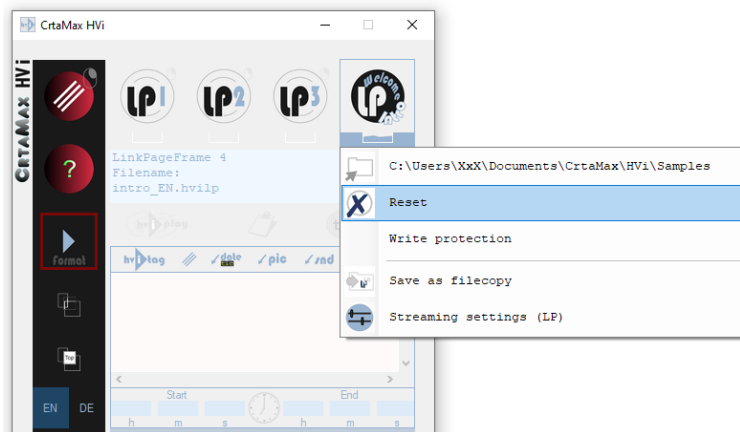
CrtaMax HVi

CrtaMax HVi

?

Format

Top

EN DE

LP1 LP2 LP3 LP welcome

LinkPageFrame 4
Filename:
intro_EN.hvilp

hvi tag

hvi tag ✓date ✓pic ✓snd

Start End
h m s h m s

C:\Users\XxX\Documents\CrtaMax\HVi\Samples

Reset

Write protection

Save as filecopy

Streaming settings (LP)